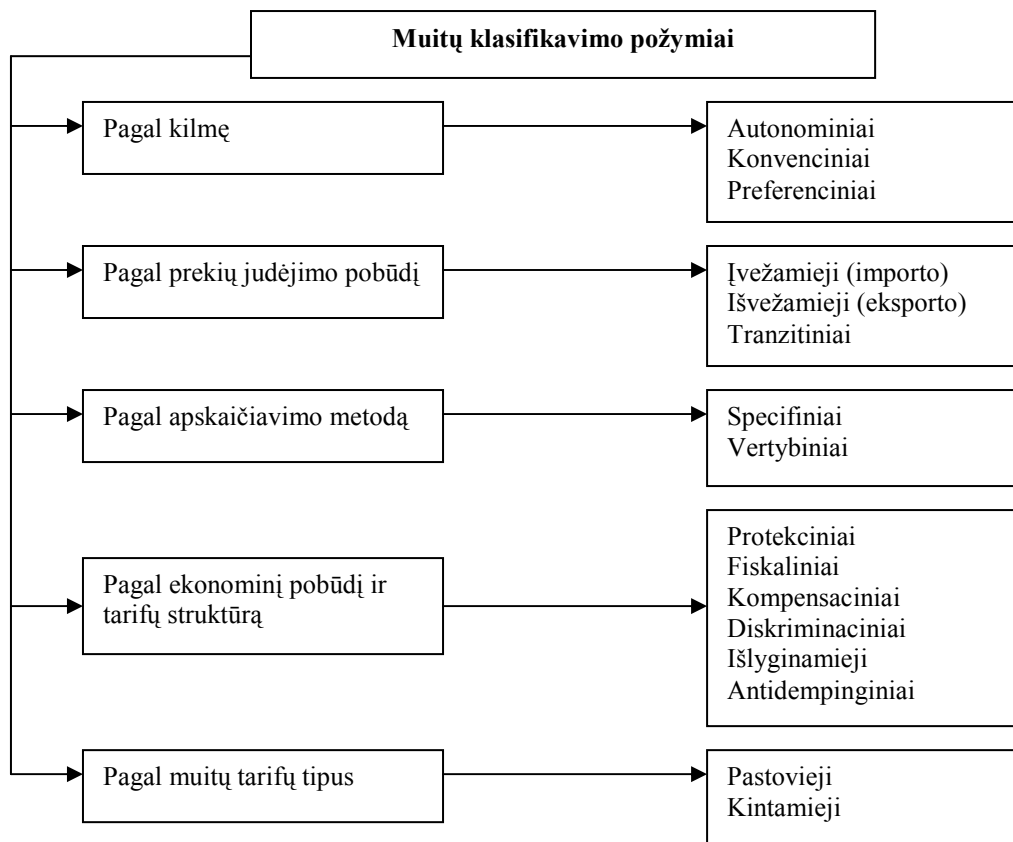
Muitų klasifikavimo požymiai

Pagal kilmę

Autonominiai
Konvenciniai
Preferenciniai

Pagal prekių judėjimo pobūdį

Įvežamieji (importo)
Išvežamieji (eksporto)
Tranzitiniai

Pagal apskaičiavimo metodą

Specifiniai
Vertybiniai

Pagal ekonominį pobūdį ir tarifų struktūrą

Protekciniai
Fiskaliniai
Kompensaciniai
Diskriminaciniai
Išlyginamieji
Antidempinginiai

Pagal muitų tarifų tipus

Pastovieji
Kintamieji